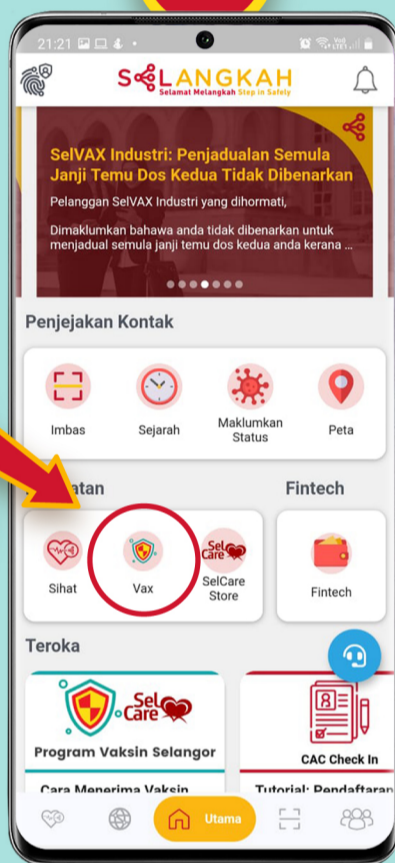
21:21

SELANGKAH
Selamat Melangkah Step in Safely

SelVAX Industri: Penjadualan Semula Janji Temu Dos Kedua Tidak Dibenarkan

Pelanggan SelVAX Industri yang dihormati,

Dimaklumkan bahawa anda tidak dibenarkan untuk menjadual semula janji temu dos kedua anda kerana ...

Penjejakan Kontak

Imbas
Sejarah
Maklumkan Status
Peta

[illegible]atan

Fintech

Sihat
Vax
SelCare Store

Fintech

Teroka

SelCare
Program Vaksin Selangor
Cara Menerima Vaksin

CAC Check In
Tutorial: Pendaftaran

Utama